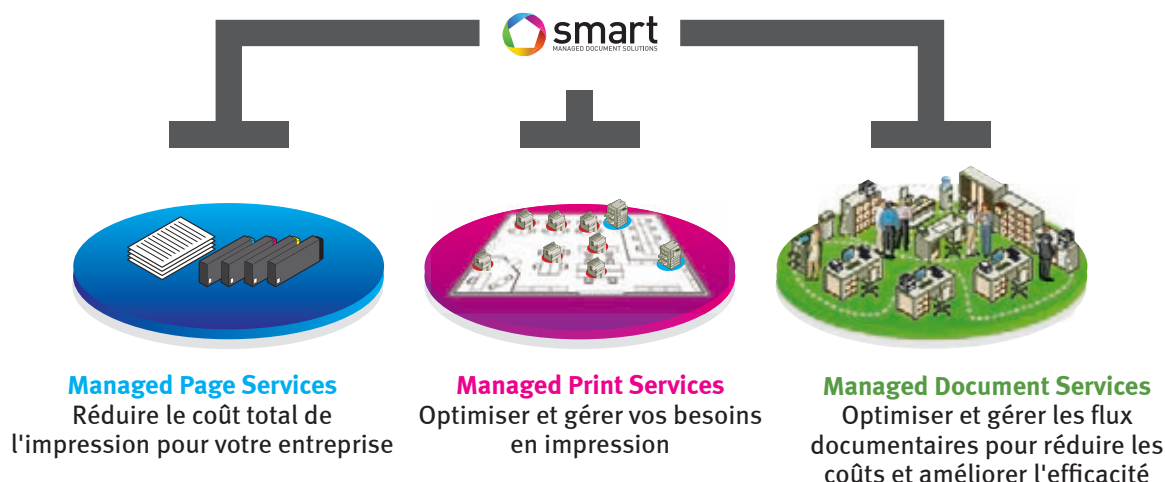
smart
MANAGED DOCUMENT SOLUTIONS

Managed Page Services
Réduire le coût total de l'impression pour votre entreprise

Managed Print Services
Optimiser et gérer vos besoins en impression

Managed Document Services
Optimiser et gérer les flux documentaires pour réduire les coûts et améliorer l'efficacité